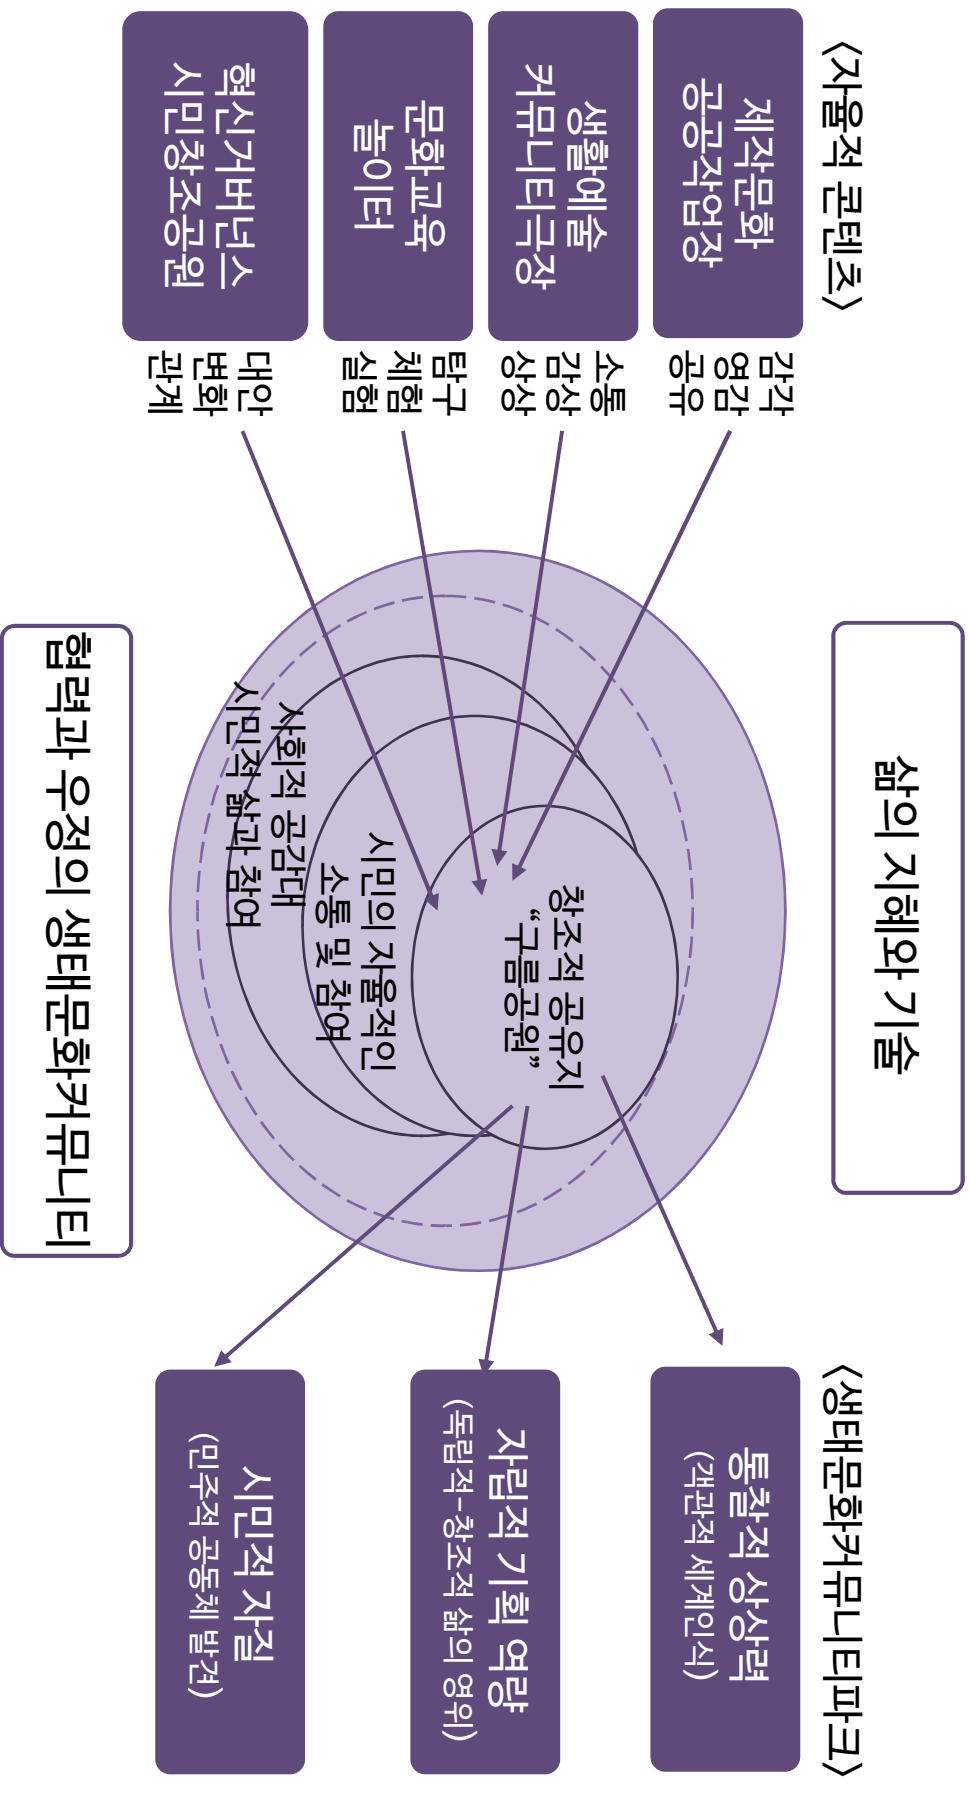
〈자율적 콘텐츠〉

제작문화 공공작업장

감각 영감 공유

생활예술 커뮤니티극장

소통 감상 상상

문화교육 놀이터

탐구 체험 실험

혁신거버넌스 시민창조공원

대안 변화 관계

삶의 지혜와 기술

창조적 공유지 "구름공원"

시민의 자율적인 소통 및 참여

사회적 공감대 시민적 삶과 참여

협력과 우정의 생태문화커뮤니티

〈생태문화커뮤니티파크〉

통찰적 상상력 (객관적 세계인식)

자립적 기획 역량 (독립적-창조적 삶의 영위)

시민적 자질 (민주적 공동체 발견)